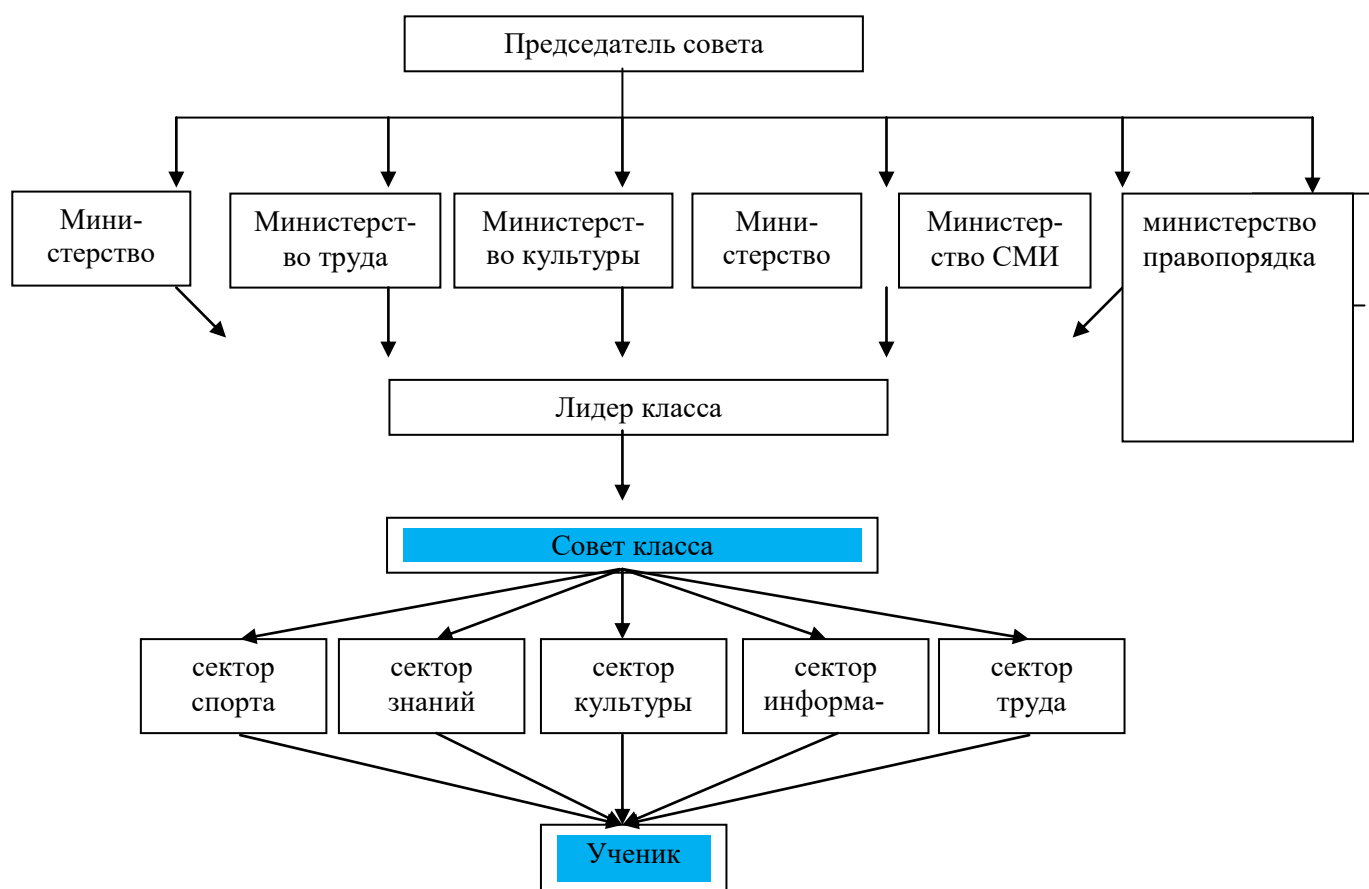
Председатель совета

Министерство

Министерство труда

Министерство культуры

Министерство

Министерство СМИ

министерство правопорядка

Лидер класса

Совет класса

сектор спорта

сектор знаний

сектор культуры

сектор информа-

сектор труда

Ученик